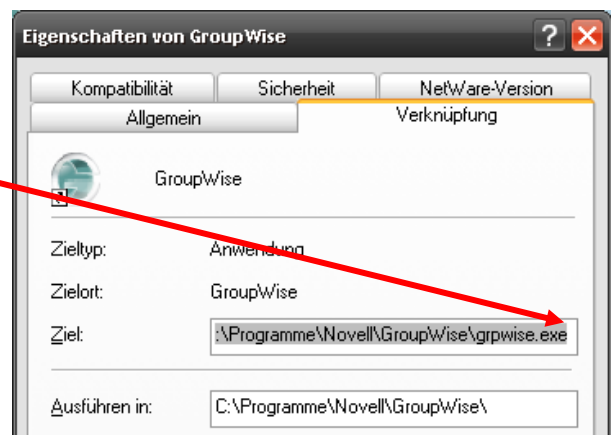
Eigenschaften von GroupWise

Kompatibilität | Sicherheit | NetWare-Version
Allgemein | Verknüpfung

GroupWise

Zieltyp: Anwendung

Zielort: GroupWise

Ziel: :\Programme\Novell\GroupWise\grpwise.exe

Ausführen in: C:\Programme\Novell\GroupWise\